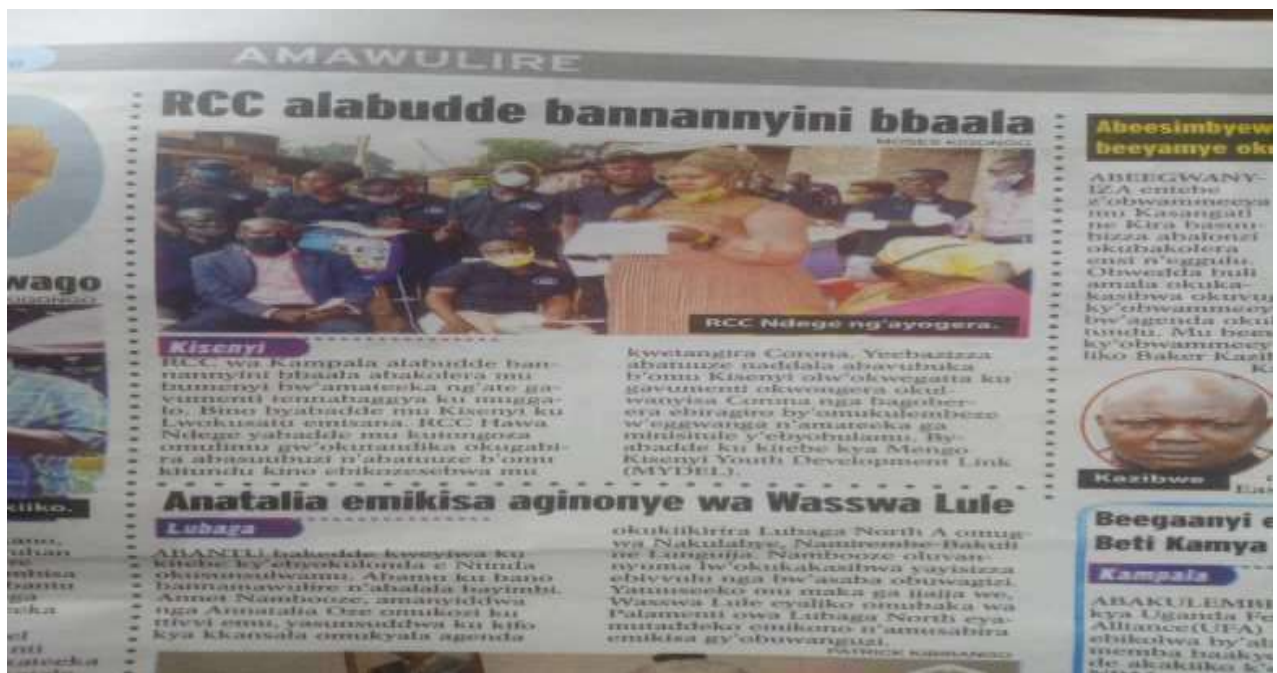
AMAWULIRE

RCC alabudde bannannyini bbaala

MOSES KIGONGO

RCC Ndege ng'ayogera.

Kisenyi

RCC wa Kampala alabudde bannannyini bbaala abakolera mu bumenyi bw'amateeka ng'ate gavumenti tennabaggya ku muggalo. Bino byabadde mu Kisenyi ku Lwokusatu emisana. RCC Hawa Ndege yabadde mu kutongoza omulimu gw'okutandika okugabira abantu ebirabo n'abantu b'omu kitundu kino ebikozesebwa mu kwetangira Corona. Yeebazizza abatuuze naddala abavubuka b'omu Kisenyi olw'okwegatta ku gavumenti okwongera okulwanyisa Corona nga bagoberera ebiragiro by'omukulembeze w'eggwanga n'amateeka ga minisitule y'ebyobulamu. Byabadde ku kitebe kya Mengo Kisenyi Youth Development Link (MYDEL).

Anatalia emikisa aginonye wa Wasswa Lule

Lubaga

ABANTU bakedde kweyiwa ku kitebe ky'ebyokulonda e Nunda okusunsulwamu. Abamu ku bano baanaanawulire n'abalala bayimbi. Annet Nambooze, amanyiddwa nga Annatalia Oze omukozi ku ttivvi emu, yasunsuddwa ku kifo kya kkansala omukyala agenda okukiikirira Lubaga North A omugwa Nakulabye, Namirembe-Bakuli ne Lunguja. Nambooze olusunsulwa nyuma lw'okukakasibwa yayisizza ebiwandiiko nga bw'asaba obuwagizi. Yanunseeko ow maka ga ijaija we, Wasswa Lule eyaliko omubaka wa Palamenti owa Lubaga North eyamutaddeko emikono n'amusabira emikisa gy'obuwanguzi.

PATRICK KIBIRANGO

Abeesimbyew beeyamye ok

ABEEGWANYIZA entebe z'obwammeeya mu Kasangati ne Kira basuubiza abalonzi okubakolera ensi n'eggulu. Obwedda buli amala okukakasibwa okuvuga ky'obwammeeya bw'agenda okuk tundu. Mu beeg ky'obwammeeya liko Baker Kazib

Kazibwe

Beegaanyi e Beti Kamya

Kampala

ABAKULEMBE kya Uganda Fe Alliance(UFA) ebikolwa by'ab memba baakye de akakiiko k'

wago

kiiko.